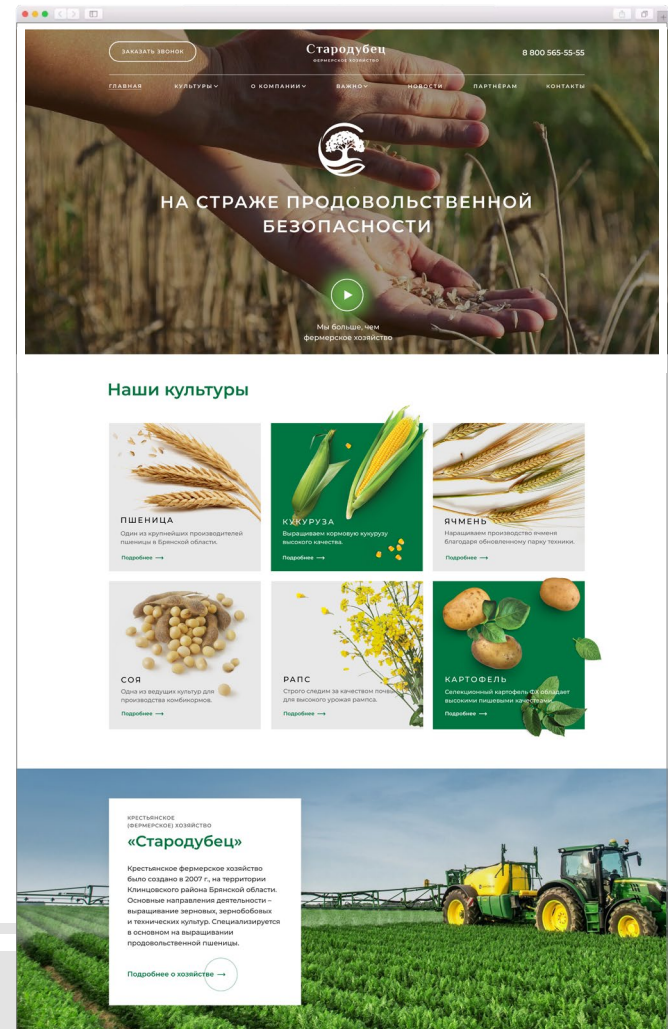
ЗАКАЗАТЬ ЗВОНОК

Стародубец
ФЕРМЕРСКОЕ ХОЗЯЙСТВО

8 800 565-55-55

ГЛАВНАЯ КУЛЬТУРЫ О КОМПАНИИ ВАЖНО НОВОСТИ ПАРТНЕРАМ КОНТАКТЫ

НА СТРАЖЕ ПРОДОВОЛЬСТВЕННОЙ БЕЗОПАСНОСТИ

Мы больше, чем фермерское хозяйство

Наши культуры

ПШЕНИЦА
Один из крупнейших производителей пшеницы в Брянской области.
Подробнее →

КУКУРУЗА
Выращиваем кормовую кукурузу высокого качества.
Подробнее →

ЯЧМЕНЬ
Наращиваем производство ячменя благодаря обновленному парку техники.
Подробнее →

СОЯ
Одна из ведущих культур для производства комбикормов.
Подробнее →

РАПС
Строго следим за качеством почвы для высокого урожая рапса.
Подробнее →

КАРТОФЕЛЬ
Селекционный картофель ФХ обладает высокими пищевыми качествами.
Подробнее →

КРЕСТЬЯНСКОЕ (ФЕРМЕРСКОЕ) ХОЗЯЙСТВО
«Стародубец»

Крестьянское фермерское хозяйство было создано в 2007 г., на территории Клинцовского района Брянской области. Основные направления деятельности – выращивание зерновых, зернобобовых и технических культур. Специализируется в основном на выращивании продовольственной пшеницы.

Подробнее о хозяйстве →